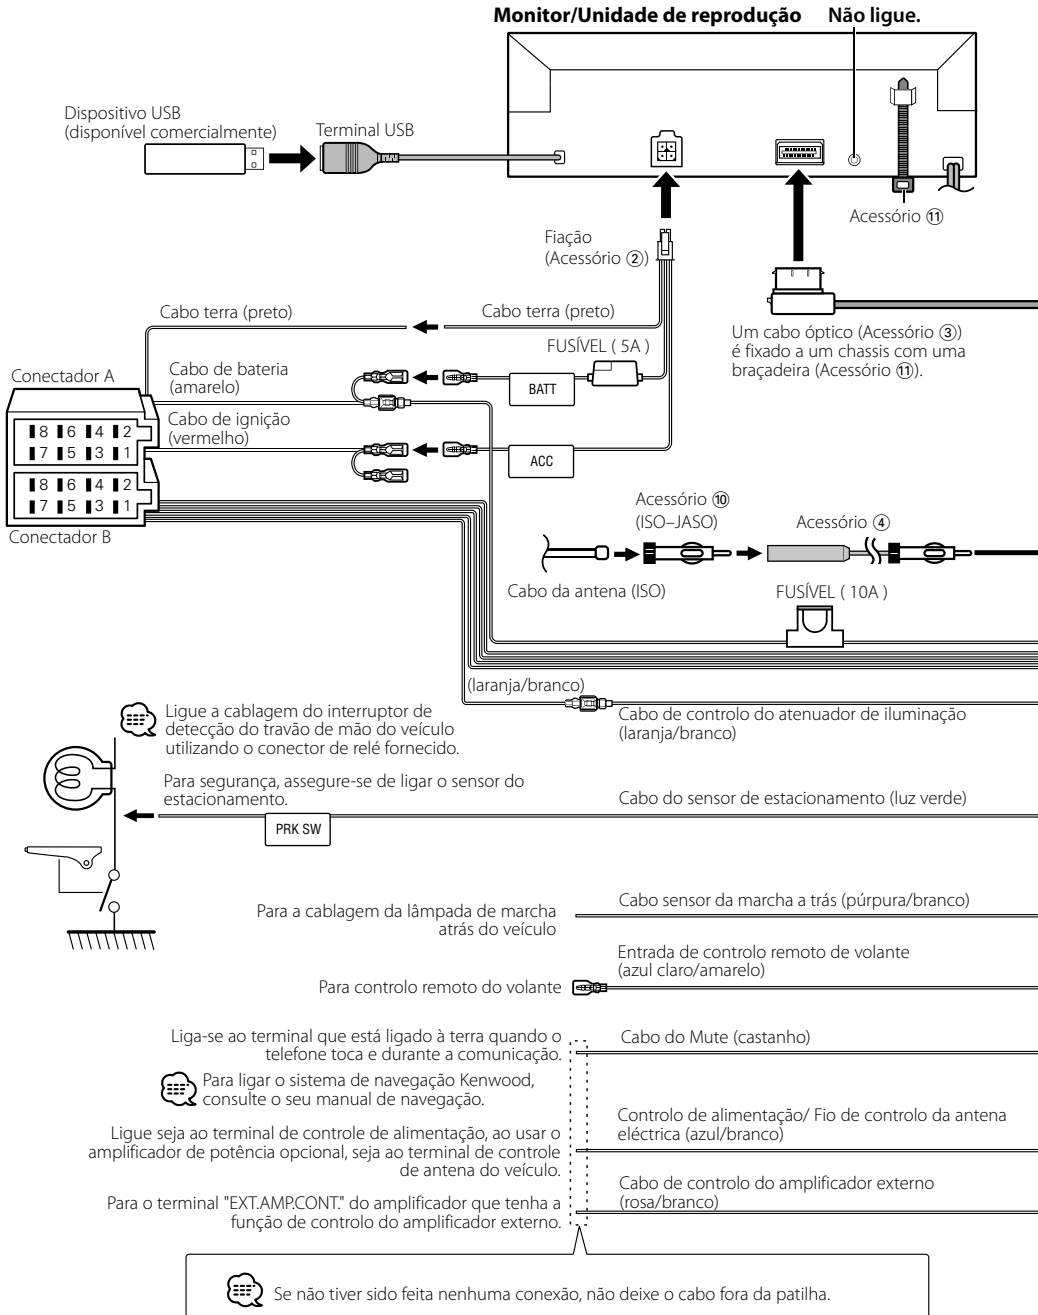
Monitor/Unidade de reprodução Não ligue.

Dispositivo USB (disponível comercialmente)

Terminal USB

Acessório ⑪

Fiação (Acessório ②)

Cabo terra (preto)

Cabo terra (preto)

Um cabo óptico (Acessório ③) é fixado a um chassis com uma braçadeira (Acessório ⑪).

FUSÍVEL ( 5A )

Conectador A

Cabo de bateria (amarelo)

BATT

Cabo de ignição (vermelho)

ACC

8 6 4 2
7 5 3 1

8 6 4 2
7 5 3 1

Conectador B

Acessório ⑩ (ISO–JASO)

Acessório ④

Cabo da antena (ISO)

FUSÍVEL ( 10A )

(laranja/branco)

Ligue a cablagem do interruptor de detecção do travão de mão do veículo utilizando o conector de relé fornecido.

Cabo de controlo do atenuador de iluminação (laranja/branco)

Para segurança, assegure-se de ligar o sensor do estacionamento.

PRK SW

Cabo do sensor de estacionamento (luz verde)

Para a cablagem da lâmpada de marcha atrás do veículo

Cabo sensor da marcha a trás (púrpura/branco)

Entrada de controlo remoto de volante (azul claro/amarelo)

Para controlo remoto do volante

Liga-se ao terminal que está ligado à terra quando o telefone toca e durante a comunicação.

Cabo do Mute (castanho)

Para ligar o sistema de navegação Kenwood, consulte o seu manual de navegação.

Ligue seja ao terminal de controle de alimentação, ao usar o amplificador de potência opcional, seja ao terminal de controle de antena do veículo.

Controlo de alimentação/ Fio de controlo da antena eléctrica (azul/branco)

Para o terminal "EXT.AMP.CONT." do amplificador que tenha a função de controlo do amplificador externo.

Cabo de controlo do amplificador externo (rosa/branco)

Se não tiver sido feita nenhuma conexão, não deixe o cabo fora da patilha.